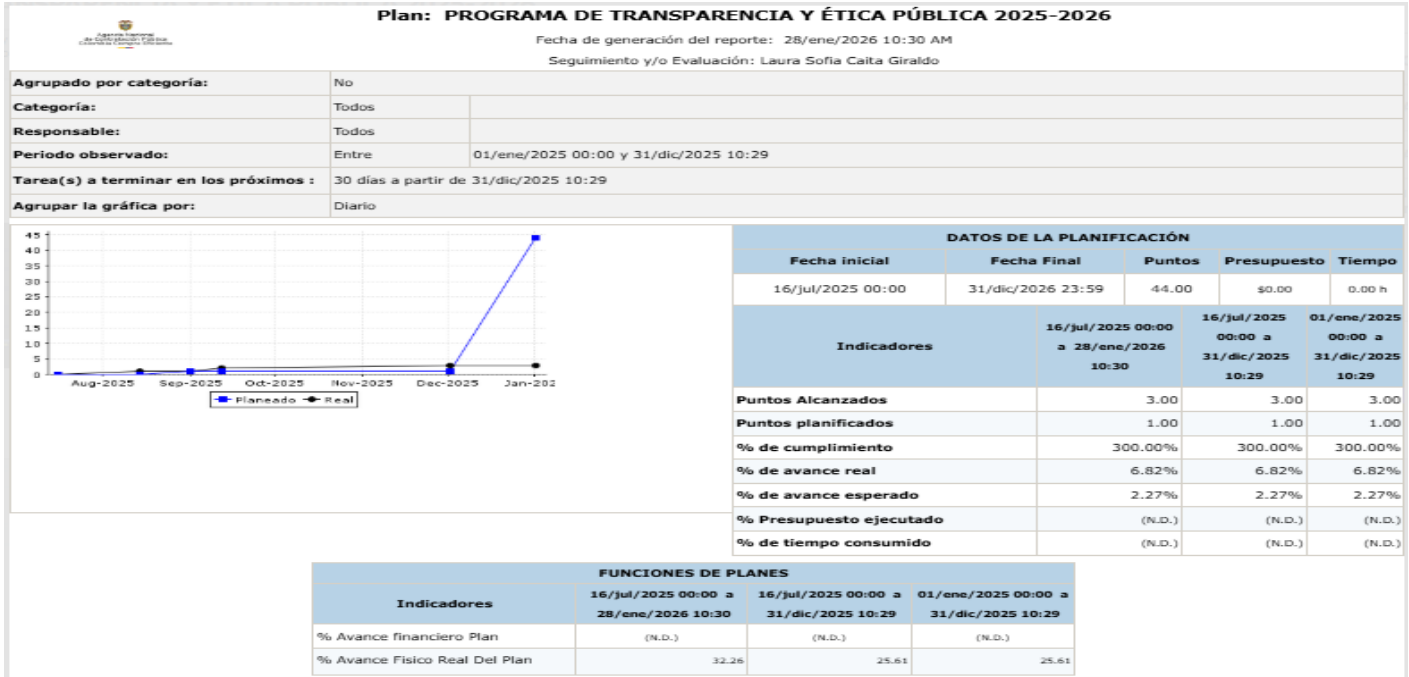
Agencia Nacional de Contratación Pública Colombia Compra Eficiente

Plan: PROGRAMA DE TRANSPARENCIA Y ÉTICA PÚBLICA 2025-2026

Fecha de generación del reporte: 28/ene/2026 10:30 AM

Seguimiento y/o Evaluación: Laura Sofia Caita Giraldo

| Agrupado por categoría: | No | |
|---|---|---|
| Categoría: | Todos | |
| Responsable: | Todos | |
| Periodo observado: | Entre | 01/ene/2025 00:00 y 31/dic/2025 10:29 |
| Tarea(s) a terminar en los próximos : | 30 días a partir de 31/dic/2025 10:29 | |
| Agrupar la gráfica por: | Diario | |

45 40 35 30 25 20 15 10 5 0
Aug-2025 Sep-2025 Oct-2025 Nov-2025 Dec-2025 Jan-202
Planeado Real

DATOS DE LA PLANIFICACIÓN

| Fecha inicial | Fecha Final | Puntos | Presupuesto | Tiempo |
|---|---|---|---|---|
| 16/jul/2025 00:00 | 31/dic/2026 23:59 | 44.00 | $0.00 | 0.00 h |

| Indicadores | 16/jul/2025 00:00 a 28/ene/2026 10:30 | 16/jul/2025 00:00 a 31/dic/2025 10:29 | 01/ene/2025 00:00 a 31/dic/2025 10:29 |
|---|---|---|---|
| Puntos Alcanzados | 3.00 | 3.00 | 3.00 |
| Puntos planificados | 1.00 | 1.00 | 1.00 |
| % de cumplimiento | 300.00% | 300.00% | 300.00% |
| % de avance real | 6.82% | 6.82% | 6.82% |
| % de avance esperado | 2.27% | 2.27% | 2.27% |
| % Presupuesto ejecutado | (N.D.) | (N.D.) | (N.D.) |
| % de tiempo consumido | (N.D.) | (N.D.) | (N.D.) |

FUNCIONES DE PLANES

| Indicadores | 16/jul/2025 00:00 a 28/ene/2026 10:30 | 16/jul/2025 00:00 a 31/dic/2025 10:29 | 01/ene/2025 00:00 a 31/dic/2025 10:29 |
|---|---|---|---|
| % Avance financiero Plan | (N.D.) | (N.D.) | (N.D.) |
| % Avance Fisico Real Del Plan | 32.26 | 25.61 | 25.61 |